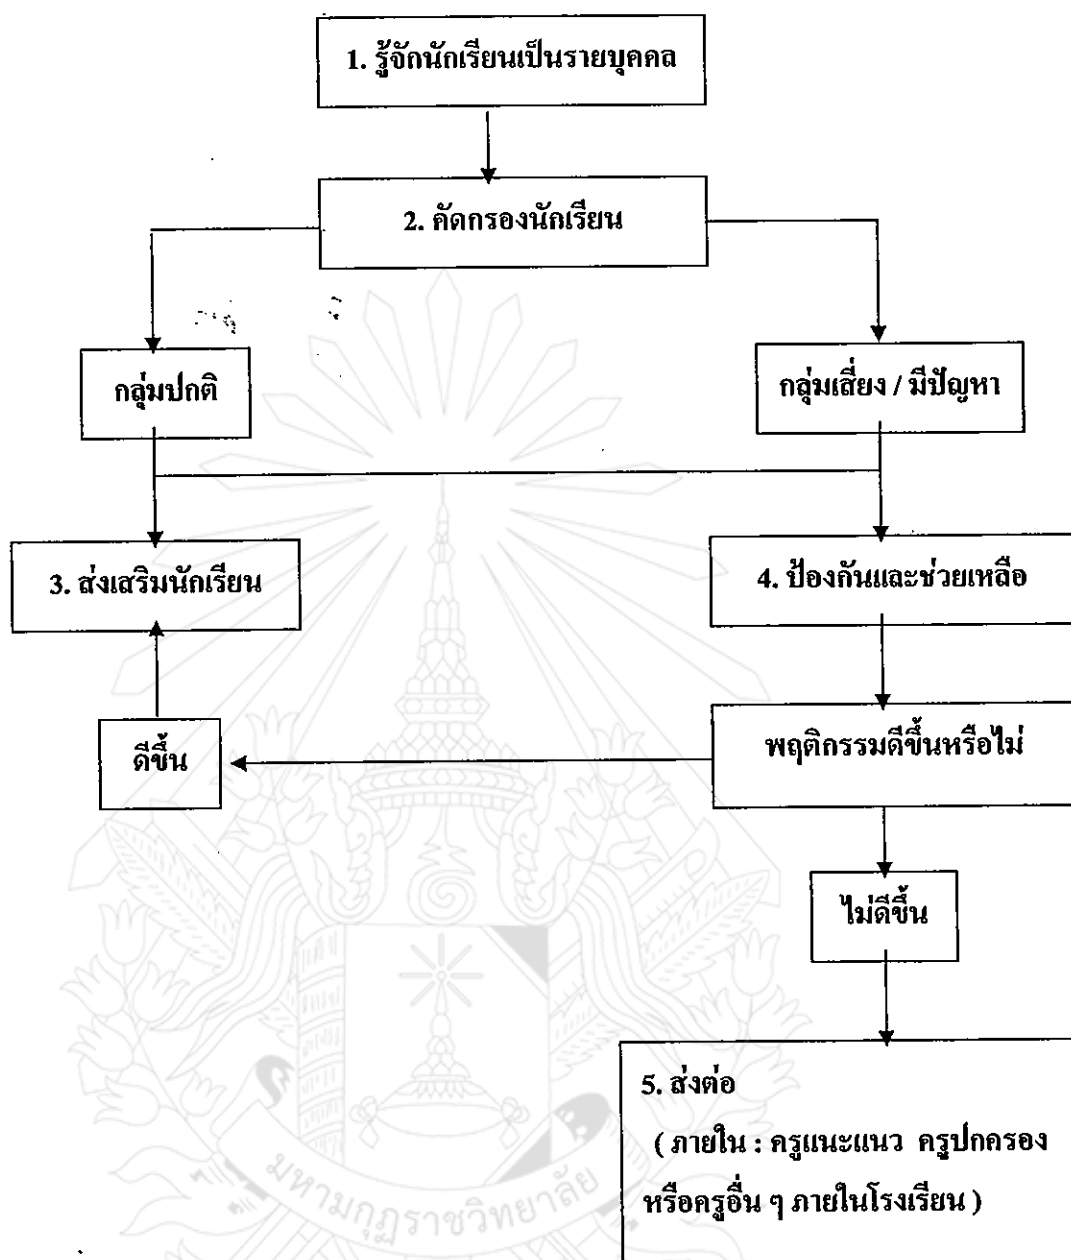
1. รู้จักนักเรียนเป็นรายบุคคล

2. คัดกรองนักเรียน

กลุ่มปกติ

กลุ่มเสี่ยง / มีปัญหา

3. ส่งเสริมนักเรียน

4. ป้องกันและช่วยเหลือ

ดีขึ้น

พฤติกรรมดีขึ้นหรือไม่

ไม่ดีขึ้น

5. ส่งต่อ
( ภายใน : ครูแนะแนว ครูปกครอง หรือครูอื่น ๆ ภายในโรงเรียน )

มหามกุฏราชวิทยาลัย